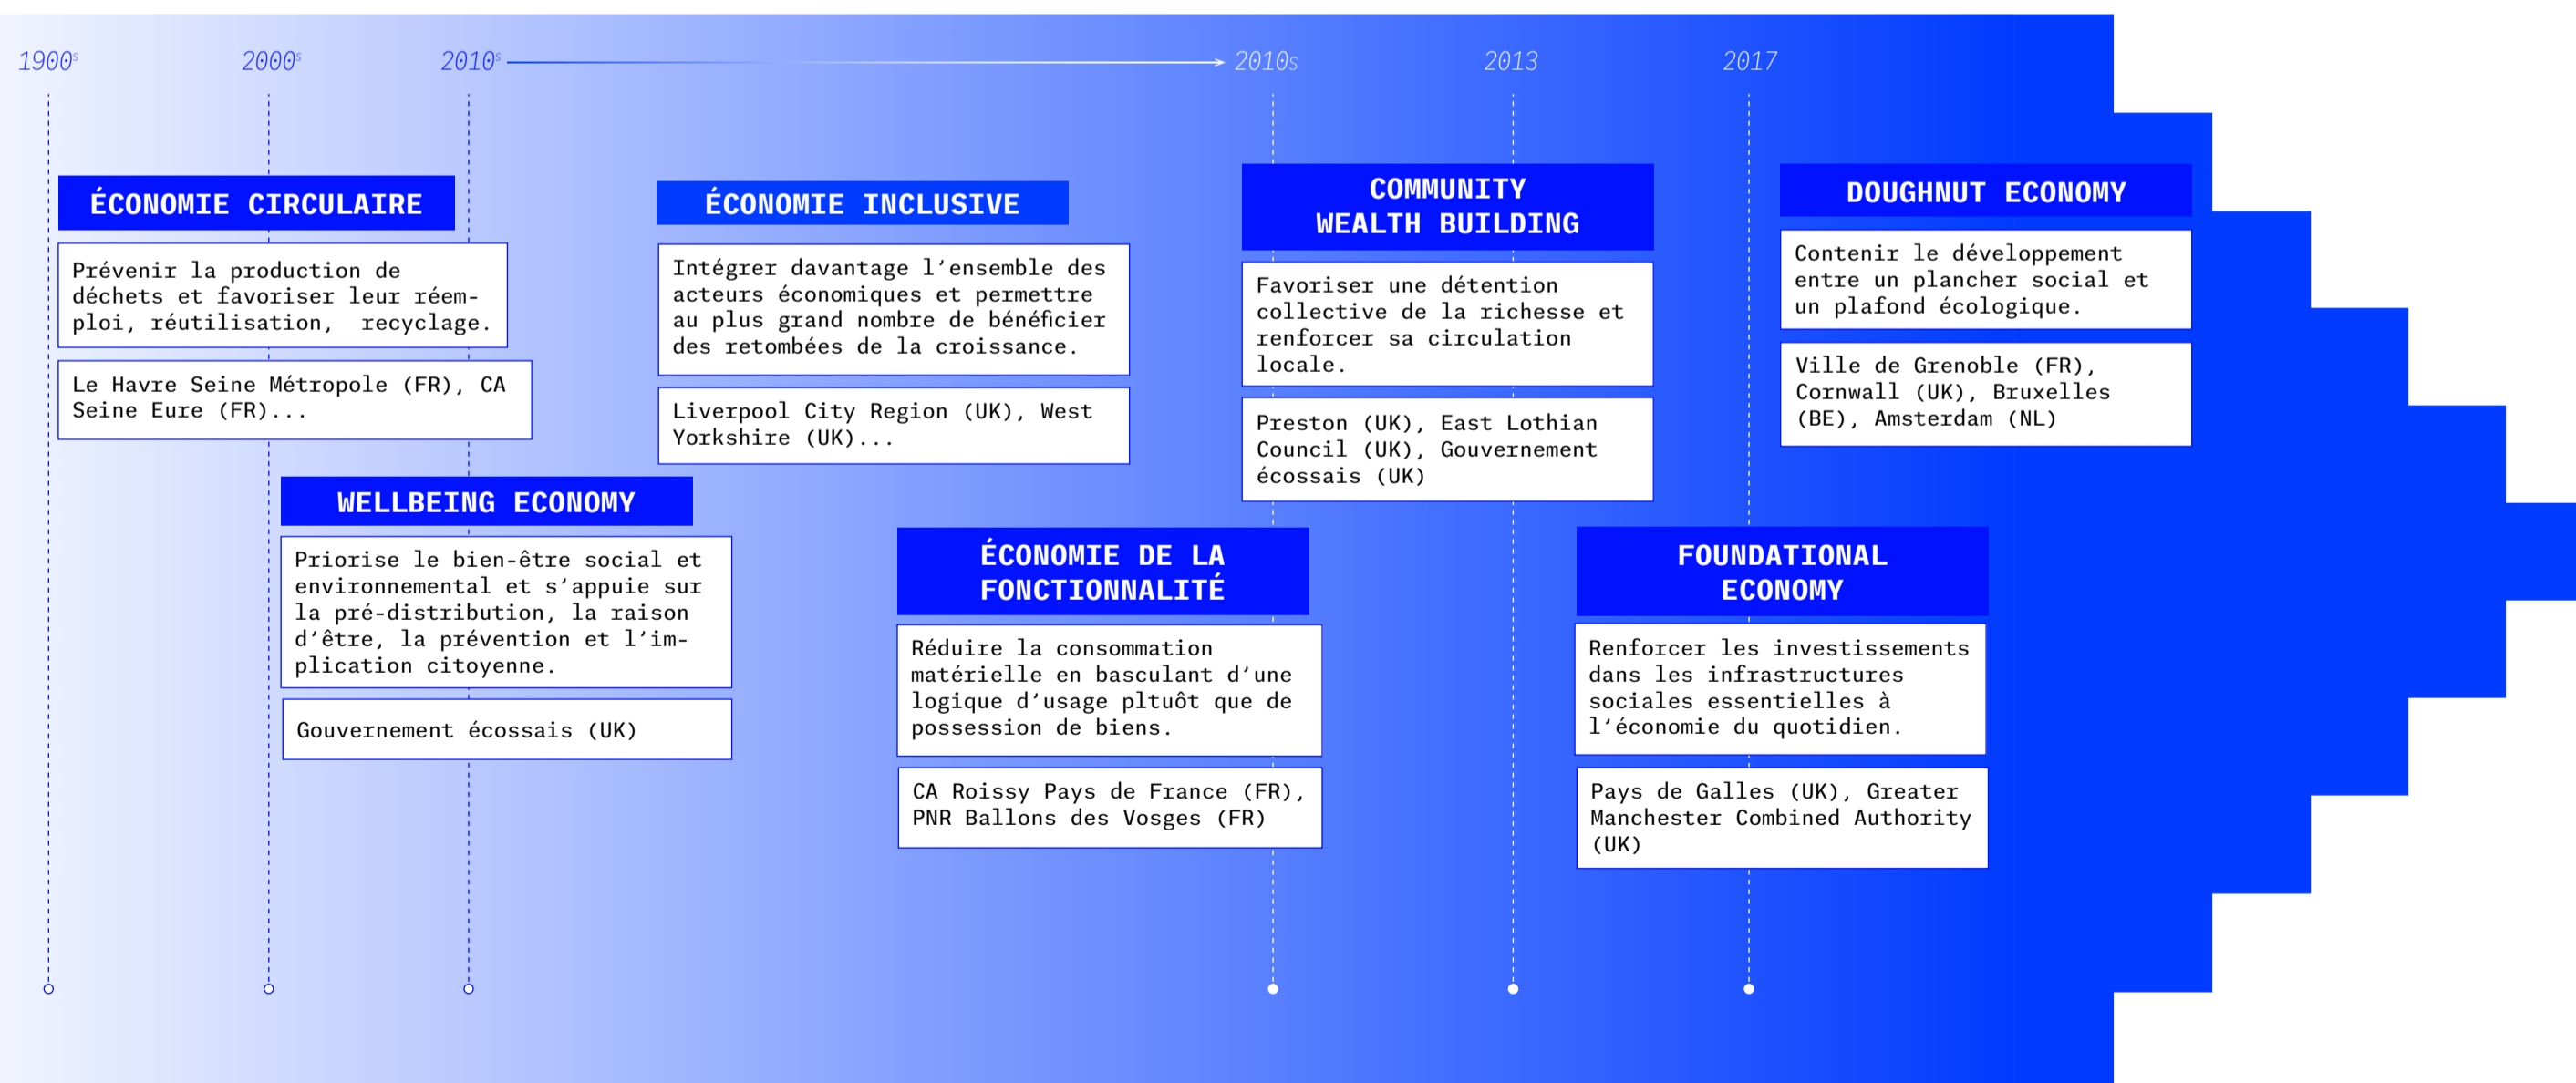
1900s 2000s 2010s 2010s 2013 2017

ÉCONOMIE CIRCULAIRE

Prévenir la production de déchets et favoriser leur réemploi, réutilisation, recyclage.

Le Havre Seine Métropole (FR), CA Seine Eure (FR)...

ÉCONOMIE INCLUSIVE

Intégrer davantage l'ensemble des acteurs économiques et permettre au plus grand nombre de bénéficier des retombées de la croissance.

Liverpool City Region (UK), West Yorkshire (UK)...

COMMUNITY WEALTH BUILDING

Favoriser une détention collective de la richesse et renforcer sa circulation locale.

Preston (UK), East Lothian Council (UK), Gouvernement écossais (UK)

DOUGHNUT ECONOMY

Contenir le développement entre un plancher social et un plafond écologique.

Ville de Grenoble (FR), Cornwall (UK), Bruxelles (BE), Amsterdam (NL)

WELLBEING ECONOMY

Priorise le bien-être social et environnemental et s'appuie sur la pré-distribution, la raison d'être, la prévention et l'implication citoyenne.

Gouvernement écossais (UK)

ÉCONOMIE DE LA FONCTIONNALITÉ

Réduire la consommation matérielle en basculant d'une logique d'usage pltuôt que de possession de biens.

CA Roissy Pays de France (FR), PNR Ballons des Vosges (FR)

FOUNDATIONAL ECONOMY

Renforcer les investissements dans les infrastructures sociales essentielles à l'économie du quotidien.

Pays de Galles (UK), Greater Manchester Combined Authority (UK)